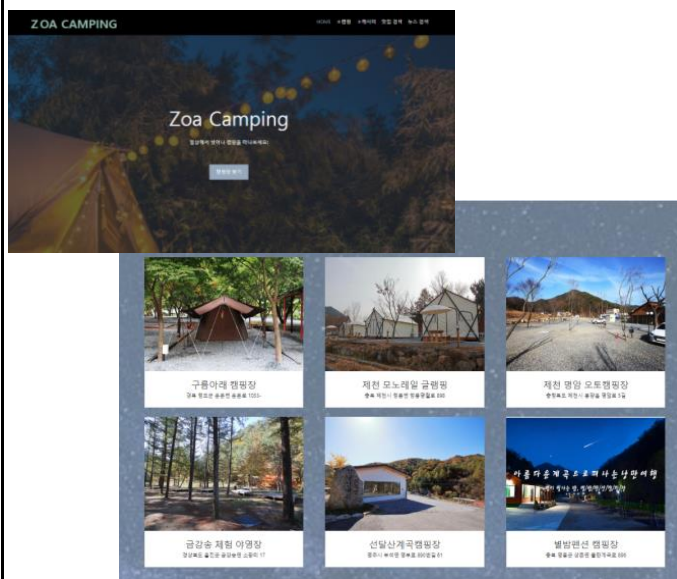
ZOA CAMPING

HOME 캠핑 게시판 캠핑 검색 뉴스 검색

Zoa Camping

일상에서 벗어나 캠핑을 떠나보세요!

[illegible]

구름아래 캠핑장

경북 영천시 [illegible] 1000-

제천 모노레일 글램핑

충북 제천시 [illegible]

제천 명암 오토캠핑장

충청북도 제천시 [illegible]

금강송 체험 야영장

경상북도 울진군 금강송면 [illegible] 17

선달산계곡캠핑장

영주시 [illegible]

별밤펜션 캠핑장

충북 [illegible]

아름다운계곡으로떠나는낭만여행

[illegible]